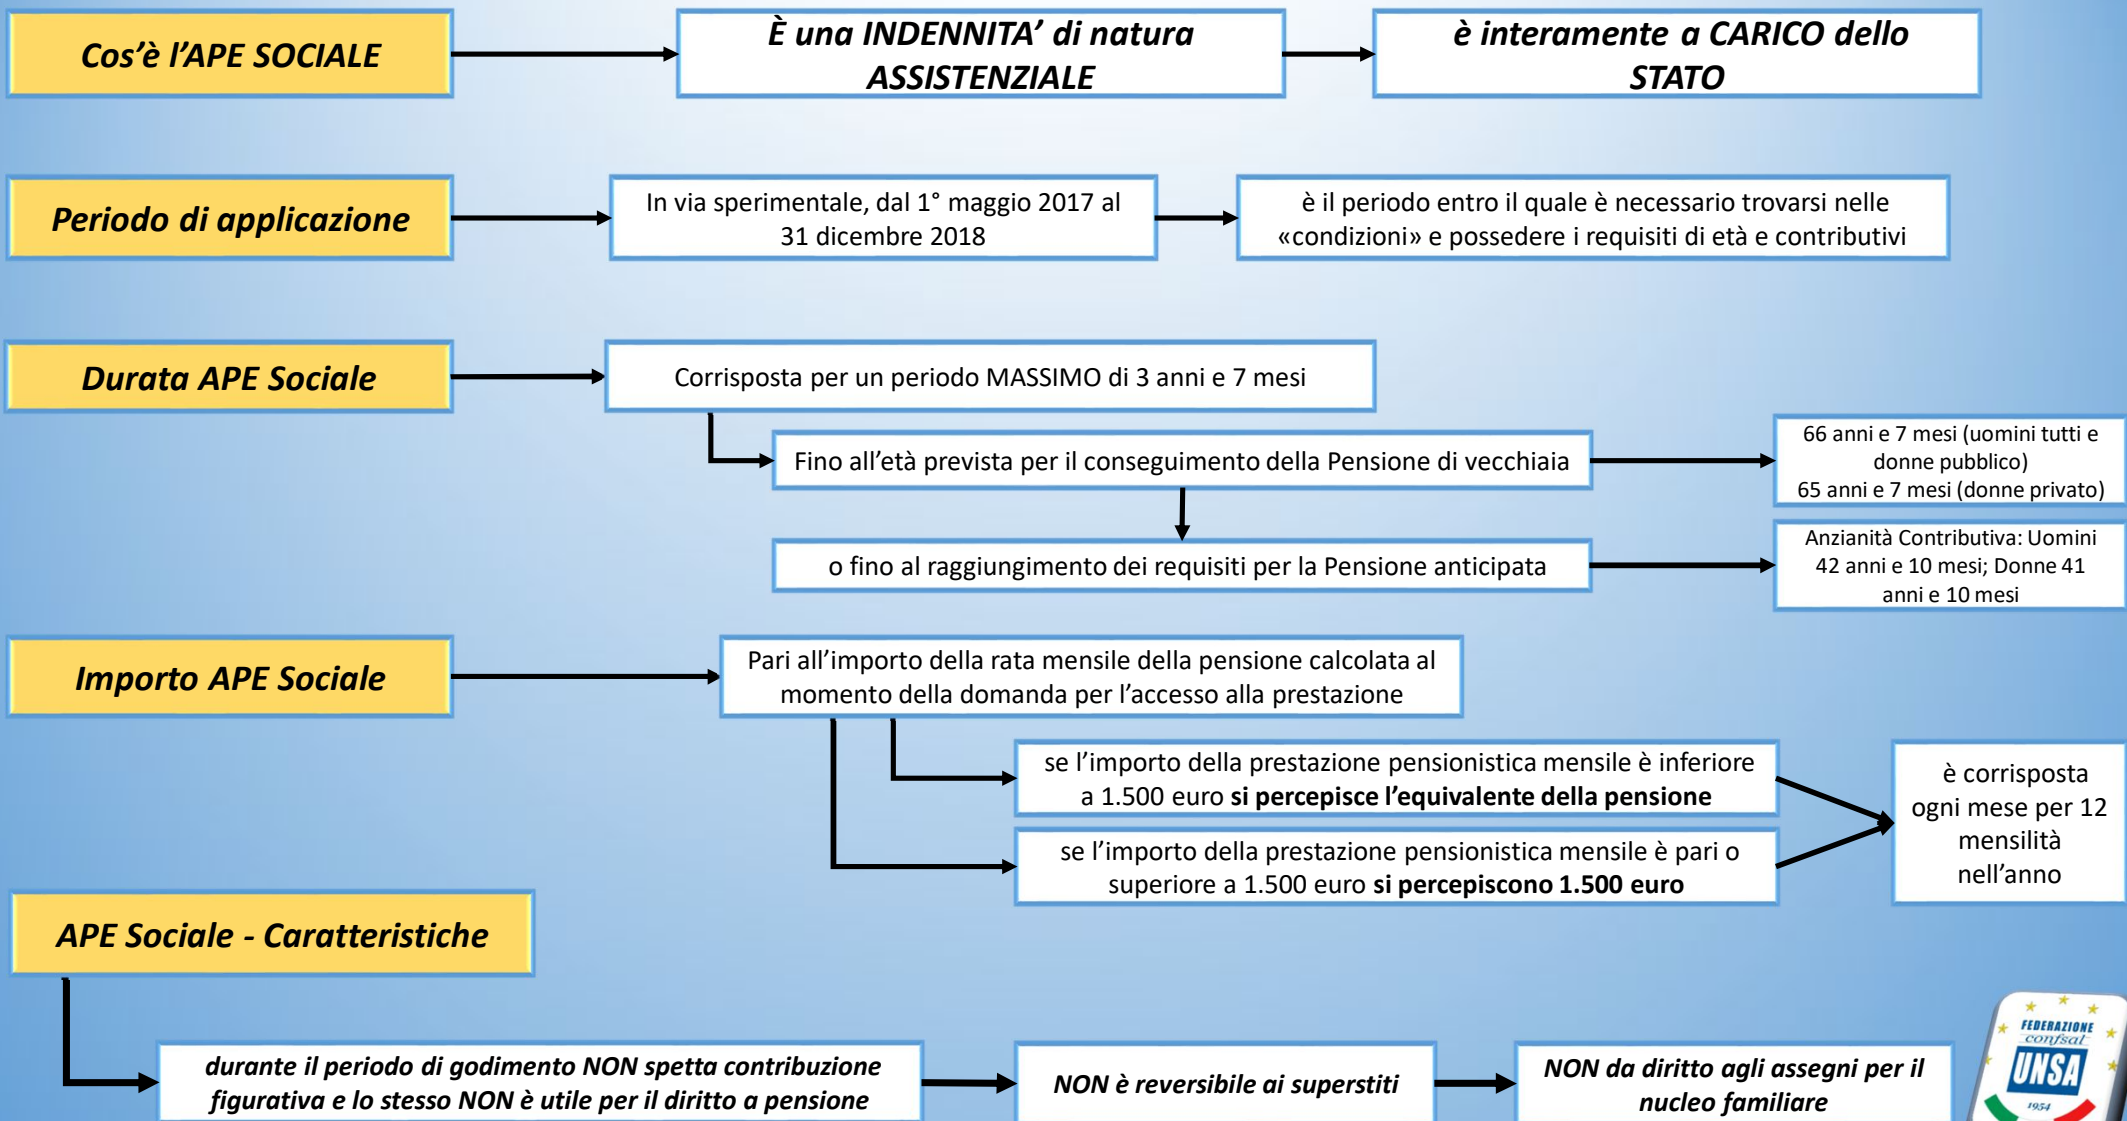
Cos’è l’APE SOCIALE

È una INDENNITA’ di natura ASSISTENZIALE

è interamente a CARICO dello STATO

Periodo di applicazione

In via sperimentale, dal 1° maggio 2017 al 31 dicembre 2018

è il periodo entro il quale è necessario trovarsi nelle «condizioni» e possedere i requisiti di età e contributivi

Durata APE Sociale

Corrisposta per un periodo MASSIMO di 3 anni e 7 mesi

Fino all’età prevista per il conseguimento della Pensione di vecchiaia

66 anni e 7 mesi (uomini tutti e donne pubblico)
65 anni e 7 mesi (donne privato)

o fino al raggiungimento dei requisiti per la Pensione anticipata

Anzianità Contributiva: Uomini 42 anni e 10 mesi; Donne 41 anni e 10 mesi

Importo APE Sociale

Pari all’importo della rata mensile della pensione calcolata al momento della domanda per l’accesso alla prestazione

se l’importo della prestazione pensionistica mensile è inferiore a 1.500 euro **si percepisce l’equivalente della pensione**

se l’importo della prestazione pensionistica mensile è pari o superiore a 1.500 euro **si percepiscono 1.500 euro**

è corrisposta ogni mese per 12 mensilità nell’anno

APE Sociale - Caratteristiche

durante il periodo di godimento NON spetta contribuzione figurativa e lo stesso NON è utile per il diritto a pensione

NON è reversibile ai superstiti

NON da diritto agli assegni per il nucleo familiare

FEDERAZIONE confsal UNSA 1954